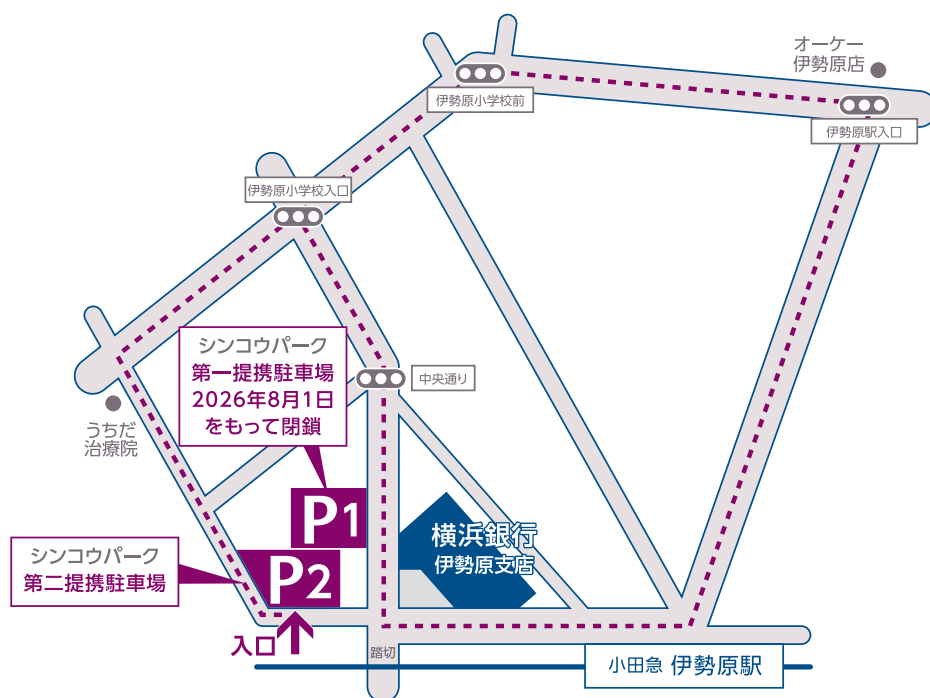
オーケー
伊勢原店

伊勢原小学校前

伊勢原駅入口

伊勢原小学校入口

中央通り

シンコウパーク
第一提携駐車場
2026年8月1日
をもって閉鎖

うちだ
治療院

P1

横浜銀行
伊勢原支店

シンコウパーク
第二提携駐車場

P2

入口

踏切

小田急 伊勢原駅